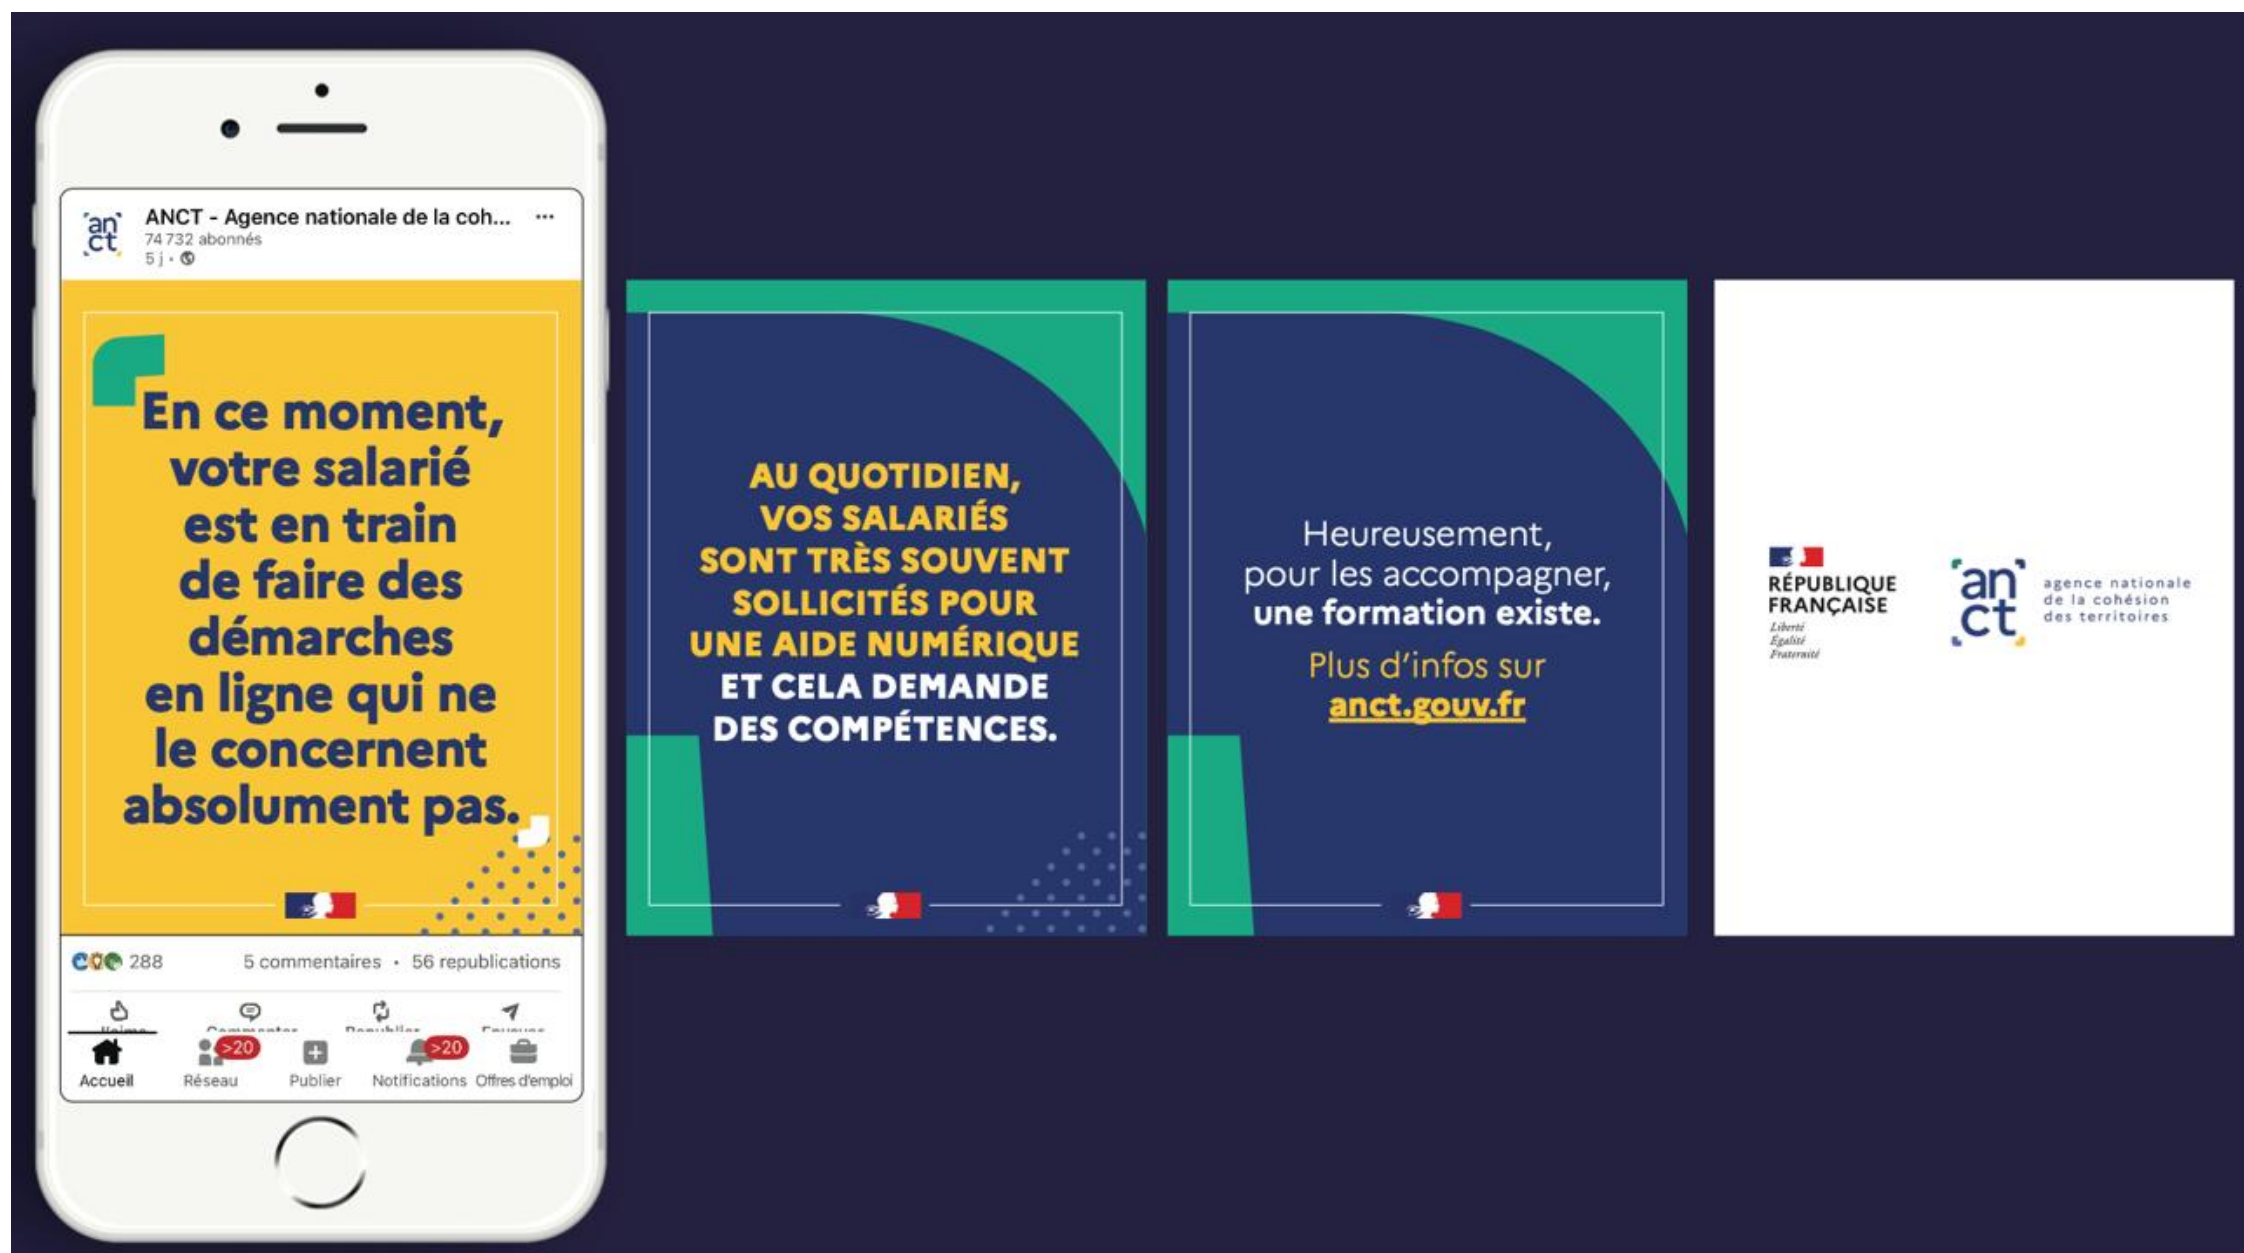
an ct

ANCT - Agence nationale de la coh... ···
74 732 abonnés
5 j •

En ce moment, votre salarié est en train de faire des démarches en ligne qui ne le concernent absolument pas.

288 5 commentaires • 56 republications

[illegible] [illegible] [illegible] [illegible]

Accueil >20 Réseau Publier >20 Notifications Offres d'emploi

AU QUOTIDIEN, VOS SALARIÉS SONT TRÈS SOUVENT SOLLICITÉS POUR UNE AIDE NUMÉRIQUE ET CELA DEMANDE DES COMPÉTENCES.

Heureusement, pour les accompagner, une formation existe.

Plus d'infos sur anct.gouv.fr

RÉPUBLIQUE FRANÇAISE
Liberté
Égalité
Fraternité

an ct
agence nationale de la cohésion des territoires